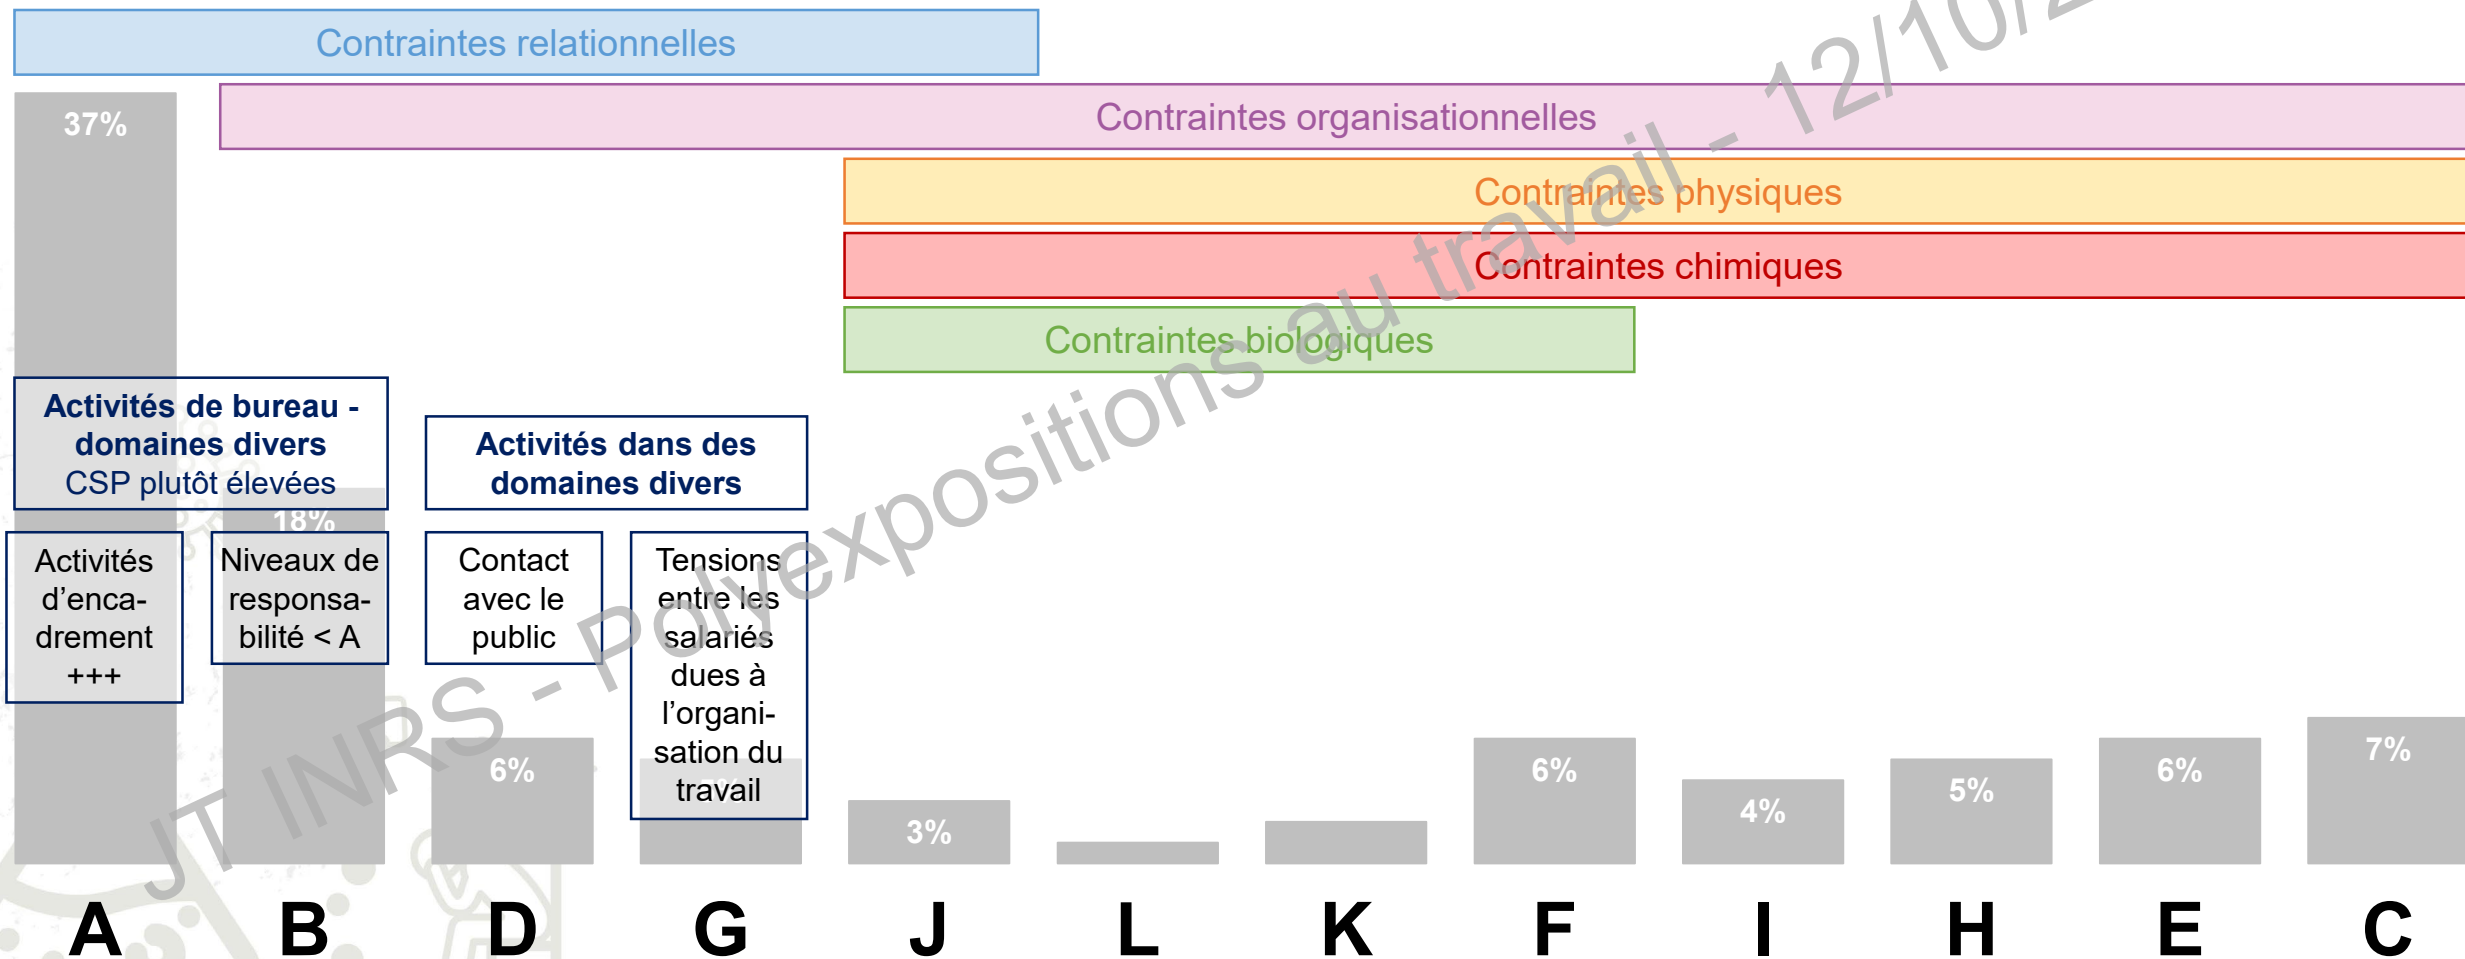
Contraintes relationnelles

Contraintes organisationnelles

Contraintes physiques

Contraintes chimiques

Contraintes biologiques

37%

Activités de bureau - domaines divers
CSP plutôt élevées

18%

Activités d'encadrement +++

Niveaux de responsabilité < A

Activités dans des domaines divers

Contact avec le public

Tensions entre les salariés dues à l'organisation du travail

6%

7%

3%

6%

4%

5%

6%

7%

A B D G J L K F I H E C

JT INRS - Polyexpositions au travail - 12/10/2